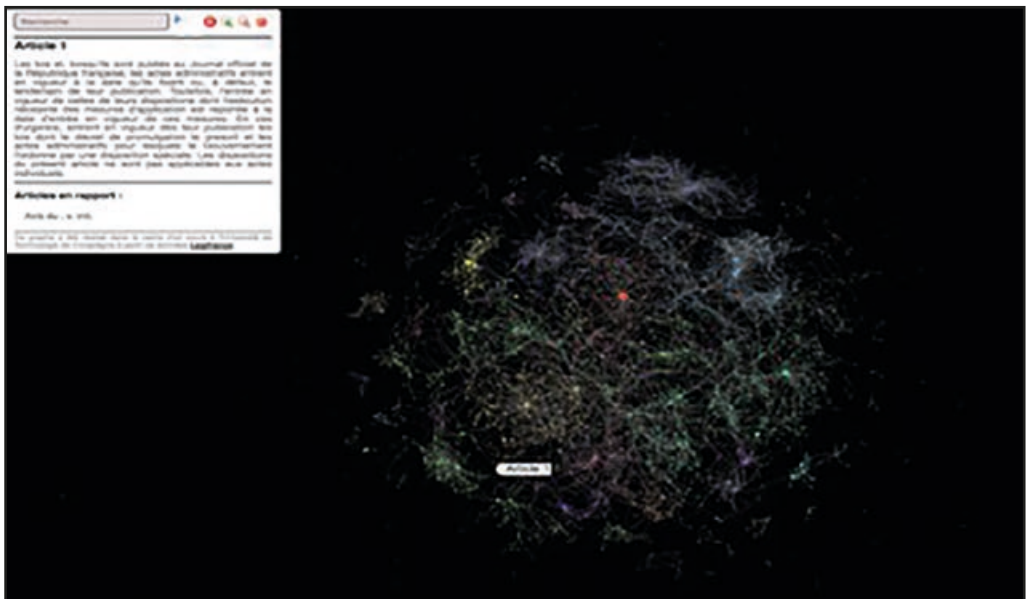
Recherche

Article 1

Les lois et, lorsqu'ils sont publiés au Journal officiel de la République française, les actes administratifs entrent en vigueur à la date qu'ils fixent ou, à défaut, le lendemain de leur publication. Toutefois, l'entrée en vigueur de celles de leurs dispositions dont l'exécution nécessite des mesures d'application est reportée à la date d'entrée en vigueur de ces mesures. En cas d'urgence, entrent en vigueur dès leur publication les lois dont le décret de promulgation le prescrit et les actes administratifs pour lesquels le Gouvernement l'ordonne par une disposition spéciale. Les dispositions du présent article ne sont pas applicables aux actes individuels.

Articles en rapport :

Avis du ... n° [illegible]

Ce graphe a été réalisé dans le cadre d'un cours à l'Université de Technologie de Compiègne à partir de données Legifrance

Article 1